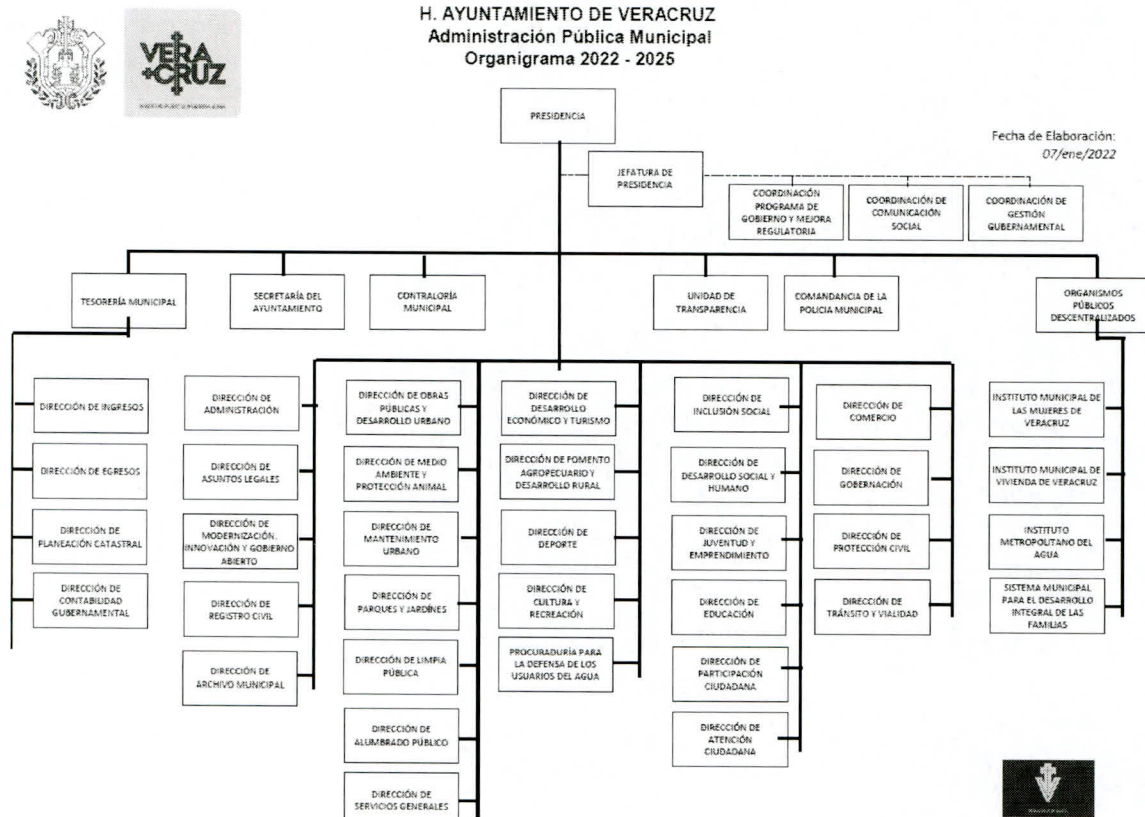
H. AYUNTAMIENTO DE VERACRUZ
Administración Pública Municipal
Organigrama 2022 - 2025

VERA CRUZ

Fecha de Elaboración: 07/ene/2022

PRESIDENCIA

JEFATURA DE PRESIDENCIA

COORDINACIÓN PROGRAMA DE GOBIERNO Y MEJORA REGULATORIA

COORDINACIÓN DE COMUNICACIÓN SOCIAL

COORDINACIÓN DE GESTIÓN GUBERNAMENTAL

TESORERÍA MUNICIPAL

SECRETARÍA DEL AYUNTAMIENTO

CONTRALORÍA MUNICIPAL

UNIDAD DE TRANSPARENCIA

COMANDANCIA DE LA POLICIA MUNICIPAL

ORGANISMOS PÚBLICOS DESCENTRALIZADOS

DIRECCIÓN DE INGRESOS

DIRECCIÓN DE EGRESOS

DIRECCIÓN DE PLANEACIÓN CATASTRAL

DIRECCIÓN DE CONTABILIDAD GUBERNAMENTAL

DIRECCIÓN DE ADMINISTRACIÓN

DIRECCIÓN DE ASUNTOS LEGALES

DIRECCIÓN DE MODERNIZACIÓN, INNOVACIÓN Y GOBIERNO ABIERTO

DIRECCIÓN DE REGISTRO CIVIL

DIRECCIÓN DE ARCHIVO MUNICIPAL

DIRECCIÓN DE OBRAS PÚBLICAS Y DESARROLLO URBANO

DIRECCIÓN DE MEDIO AMBIENTE Y PROTECCIÓN ANIMAL

DIRECCIÓN DE MANTENIMIENTO URBANO

DIRECCIÓN DE PARQUES Y JARDÍNES

DIRECCIÓN DE LIMPIA PÚBLICA

DIRECCIÓN DE ALUMBRADO PÚBLICO

DIRECCIÓN DE SERVICIOS GENERALES

DIRECCIÓN DE DESARROLLO ECONÓMICO Y TURISMO

DIRECCIÓN DE FOMENTO AGROPECUARIO Y DESARROLLO RURAL

DIRECCIÓN DE DEPORTE

DIRECCIÓN DE CULTURA Y RECREACIÓN

PROCURADURÍA PARA LA DEFENSA DE LOS USUARIOS DEL AGUA

DIRECCIÓN DE INCLUSIÓN SOCIAL

DIRECCIÓN DE DESARROLLO SOCIAL Y HUMANO

DIRECCIÓN DE JUVENTUD Y EMPRENDIMIENTO

DIRECCIÓN DE EDUCACIÓN

DIRECCIÓN DE PARTICIPACIÓN CIUDADANA

DIRECCIÓN DE ATENCIÓN CIUDADANA

DIRECCIÓN DE COMERCIO

DIRECCIÓN DE GOBERNACIÓN

DIRECCIÓN DE PROTECCIÓN CIVIL

DIRECCIÓN DE TRÁNSITO Y VIALIDAD

INSTITUTO MUNICIPAL DE LAS MUJERES DE VERACRUZ

INSTITUTO MUNICIPAL DE VIVIENDA DE VERACRUZ

INSTITUTO METROPOLITANO DEL AGUA

SISTEMA MUNICIPAL PARA EL DESARROLLO INTEGRAL DE LAS FAMILIAS